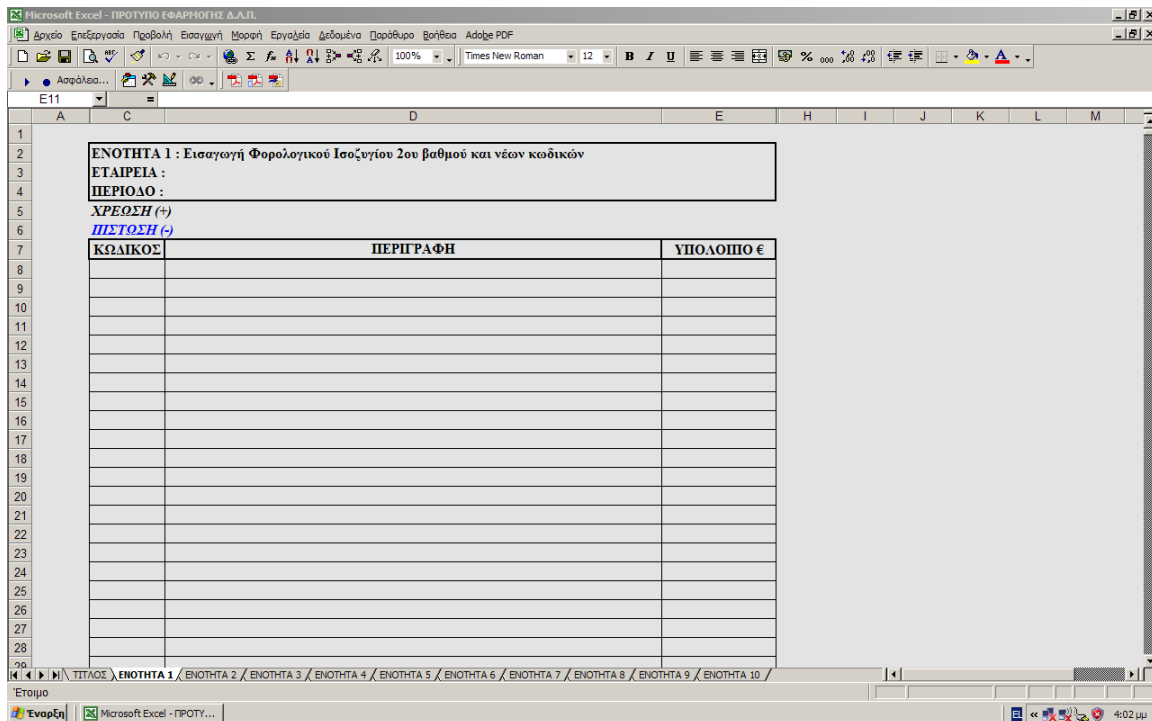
Microsoft Excel - ΠΡΟΤΥΠΟ ΕΦΑΡΜΟΓΗΣ Δ.Α.Π.

Αρχείο Επεξεργασία Προβολή Εισαγωγή Μορφή Εργαλεία Δεδομένα Παράθυρο Βοήθεια Adobe PDF

100% Times New Roman 12 B I U % 000

Ασφάλεια...

E11 =

A C D E H I J K L M

ΕΝΟΤΗΤΑ 1 : Εισαγωγή Φορολογικού Ισοζυγίου 2ου βαθμού και νέων κωδικών
ΕΤΑΙΡΕΙΑ :
ΠΕΡΙΟΔΟ :

ΧΡΕΩΣΗ (+)
ΠΙΣΤΩΣΗ (-)

| ΚΩΔΙΚΟΣ | ΠΕΡΙΓΡΑΦΗ | ΥΠΟΛΟΙΠΟ € |
|---|---|---|
| | | |

1 2 3 4 5 6 7 8 9 10 11 12 13 14 15 16 17 18 19 20 21 22 23 24 25 26 27 28 29

ΤΙΤΛΟΣ ΕΝΟΤΗΤΑ 1 ΕΝΟΤΗΤΑ 2 ΕΝΟΤΗΤΑ 3 ΕΝΟΤΗΤΑ 4 ΕΝΟΤΗΤΑ 5 ΕΝΟΤΗΤΑ 6 ΕΝΟΤΗΤΑ 7 ΕΝΟΤΗΤΑ 8 ΕΝΟΤΗΤΑ 9 ΕΝΟΤΗΤΑ 10

Έτοιμο

Έναρξη Microsoft Excel - ΠΡΟΤΥ... 4:02 μμ